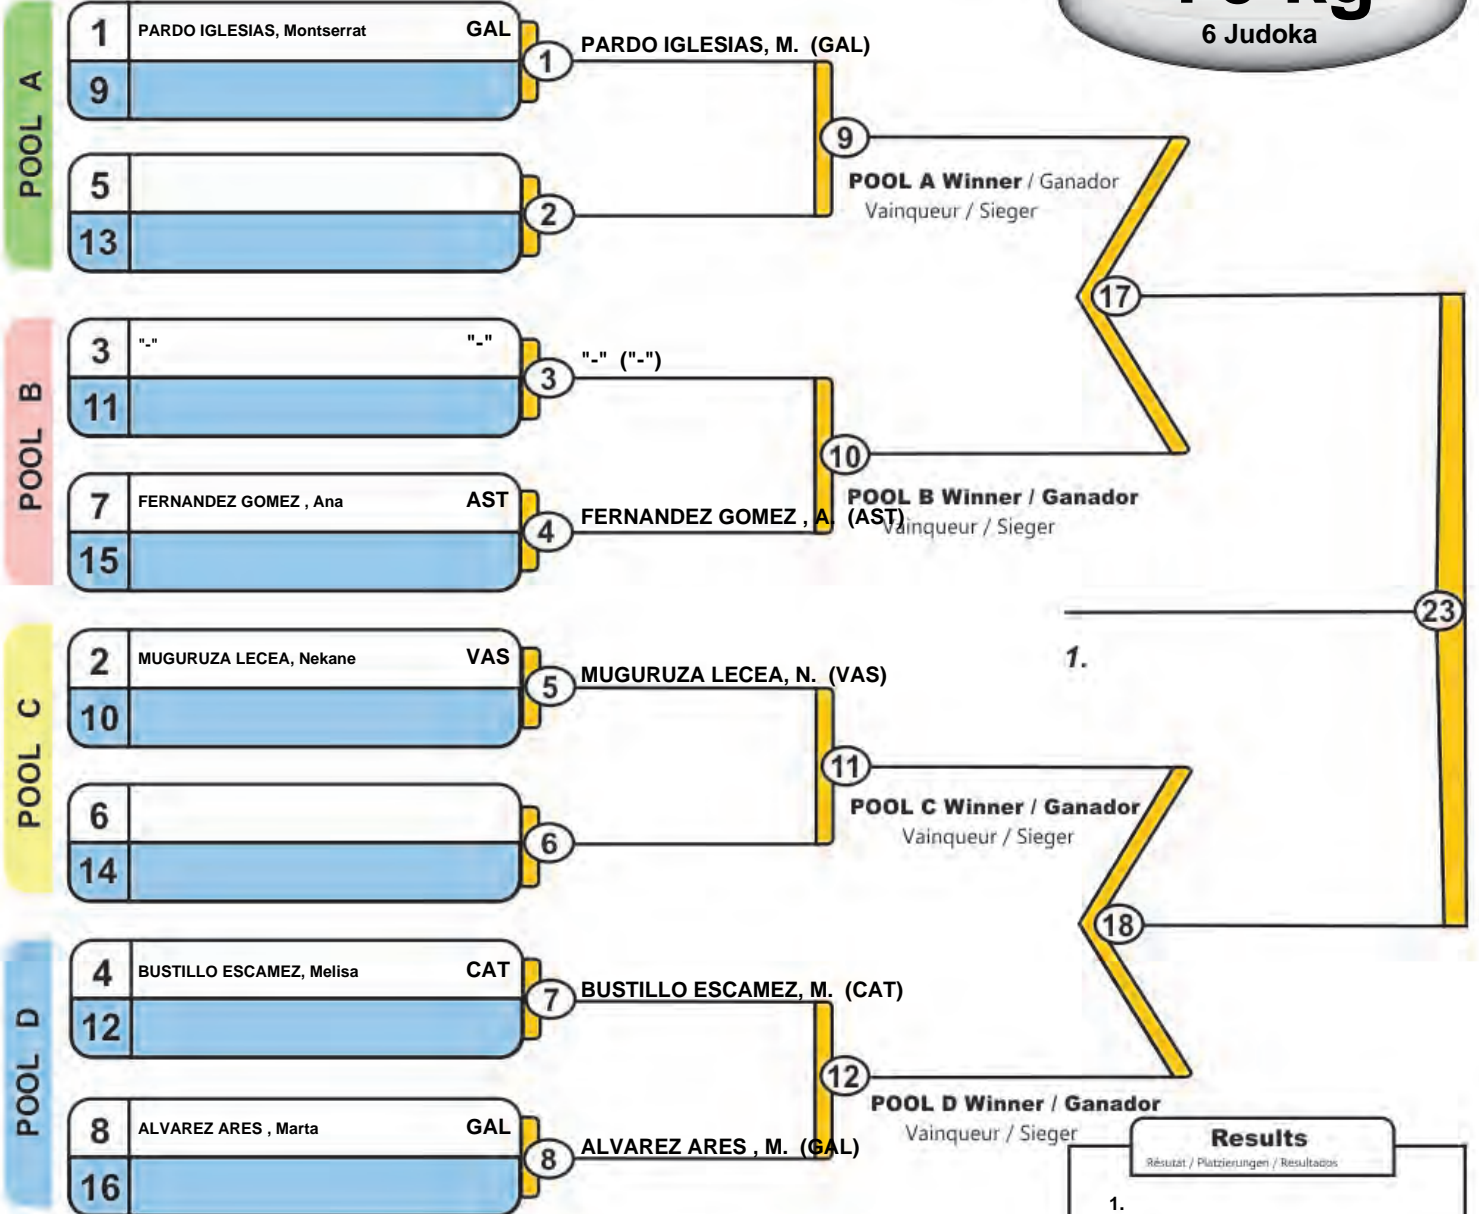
6 Judoka

POOL A

1 PARDO IGLESIAS, Montserrat GAL
9
5
13

1 PARDO IGLESIAS, M. (GAL)
2
9
POOL A Winner / Ganador
Vainqueur / Sieger

POOL B

3 "-" "-"
11
7 FERNANDEZ GOMEZ , Ana AST
15

3 "-" ("-")
4 FERNANDEZ GOMEZ , A. (AST)
10
POOL B Winner / Ganador
Vainqueur / Sieger

17
23
1.

POOL C

2 MUGURUZA LECEA, Nekane VAS
10
6
14

5 MUGURUZA LECEA, N. (VAS)
6
11
POOL C Winner / Ganador
Vainqueur / Sieger

18

POOL D

4 BUSTILLO ESCAMEZ, Melisa CAT
12
8 ALVAREZ ARES , Marta GAL
16

7 BUSTILLO ESCAMEZ, M. (CAT)
8 ALVAREZ ARES , M. (GAL)
12
POOL D Winner / Ganador
Vainqueur / Sieger

Results
Résutat / Platzierungen / Resultados
1.